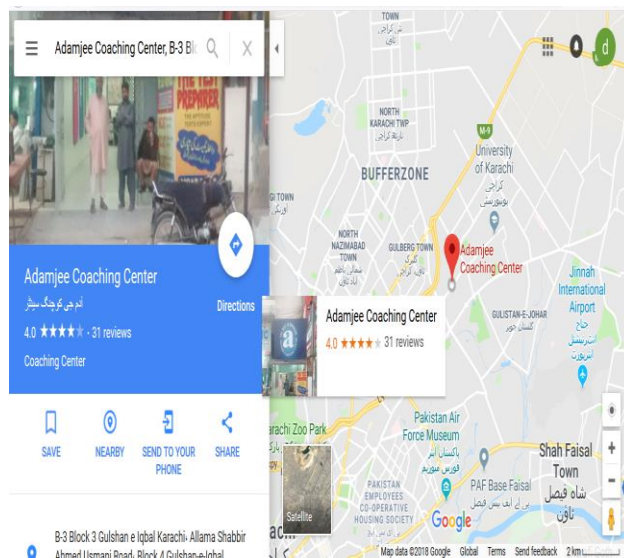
Adamjee Coaching Center, B-3 Bl

THE TEST PREPARER

Adamjee Coaching Center
آدم جی کوچنگ سینٹر
4.0 ★★★★ · 31 reviews
Coaching Center

Directions

SAVE
NEARBY
SEND TO YOUR PHONE
SHARE

B-3 Block 3 Gulshan e Iqbal Karachi، Allama Shabbir Ahmed Usmani Road، Block 4 Gulshan-e-Iqbal

TOWN
NORTH KARACHI TWP
نارتھ کراچی
BUFFERZONE
University of Karachi
کراچی یونیورسٹی
NORTH NAZIMABAD TOWN
GULBERG TOWN
گلبرگ ٹاؤن
Adamjee Coaching Center
Jinnah International Airport
جناح انٹرنیشنل ائیرپورٹ
GULISTAN-E-JOHAR
گلستان جوہر
Adamjee Coaching Center
4.0 ★★★★ 31 reviews
Karachi Zoo Park
Pakistan Air Force Museum
پاکستان ایئر فورس میوزیم
PAF Base Faisal
پی اے ایف بیس فیصل
Shah Faisal Town
شاہ فیصل ٹاؤن
PAKISTAN EMPLOYEES CO-OPERATIVE HOUSING SOCIETY
M-9
Satellite
Google
Map data ©2018 Google Global Terms Send feedback 2 km